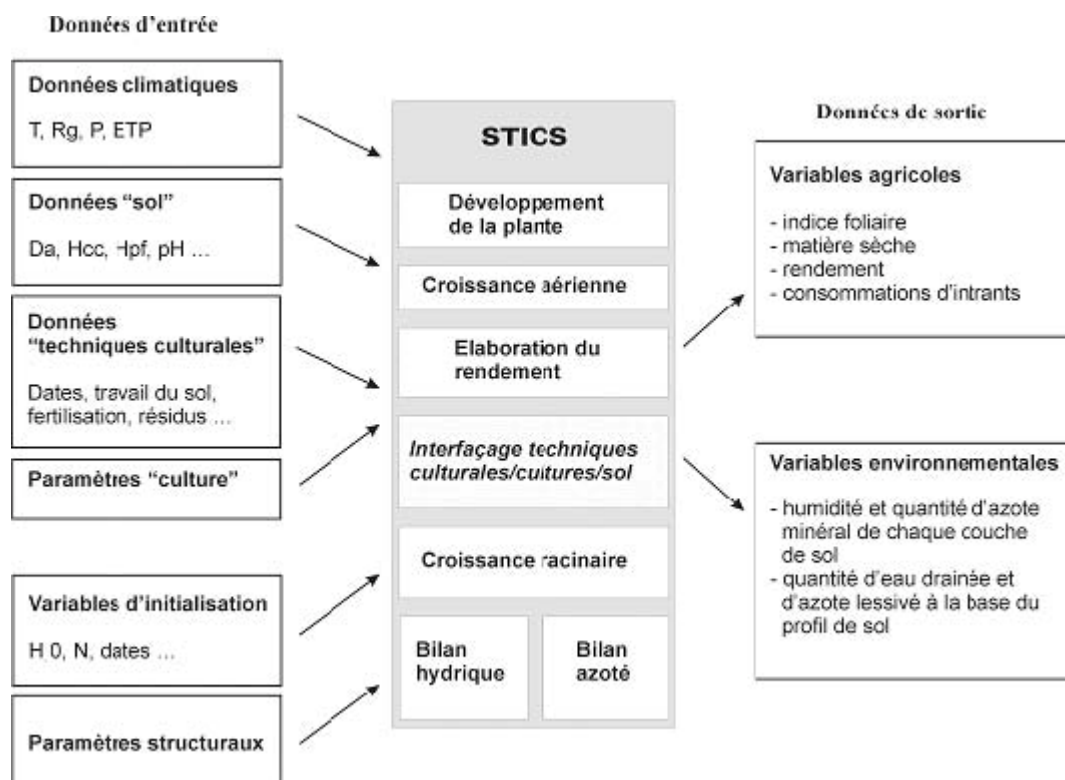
Données d'entrée

Données climatiques

T, Rg, P, ETP

Données "sol"

Da, Hcc, Hpf, pH ...

Données "techniques culturales"

Dates, travail du sol, fertilisation, résidus ...

Paramètres "culture"

Variables d'initialisation

H 0, N, dates ...

Paramètres structuraux

STICS

Développement de la plante

Croissance aérienne

Elaboration du rendement

Interfaçage techniques culturales/cultures/sol

Croissance racinaire

Bilan hydrique

Bilan azoté

Donnécs de sortie

Variables agricoles

- indice foliaire
- matière sèche
- rendement
- consommations d'intrants

Variables environnementales

- humidité et quantité d'azote minéral de chaque couche de sol
- quantité d'eau drainée et d'azote lessivé à la base du profil de sol